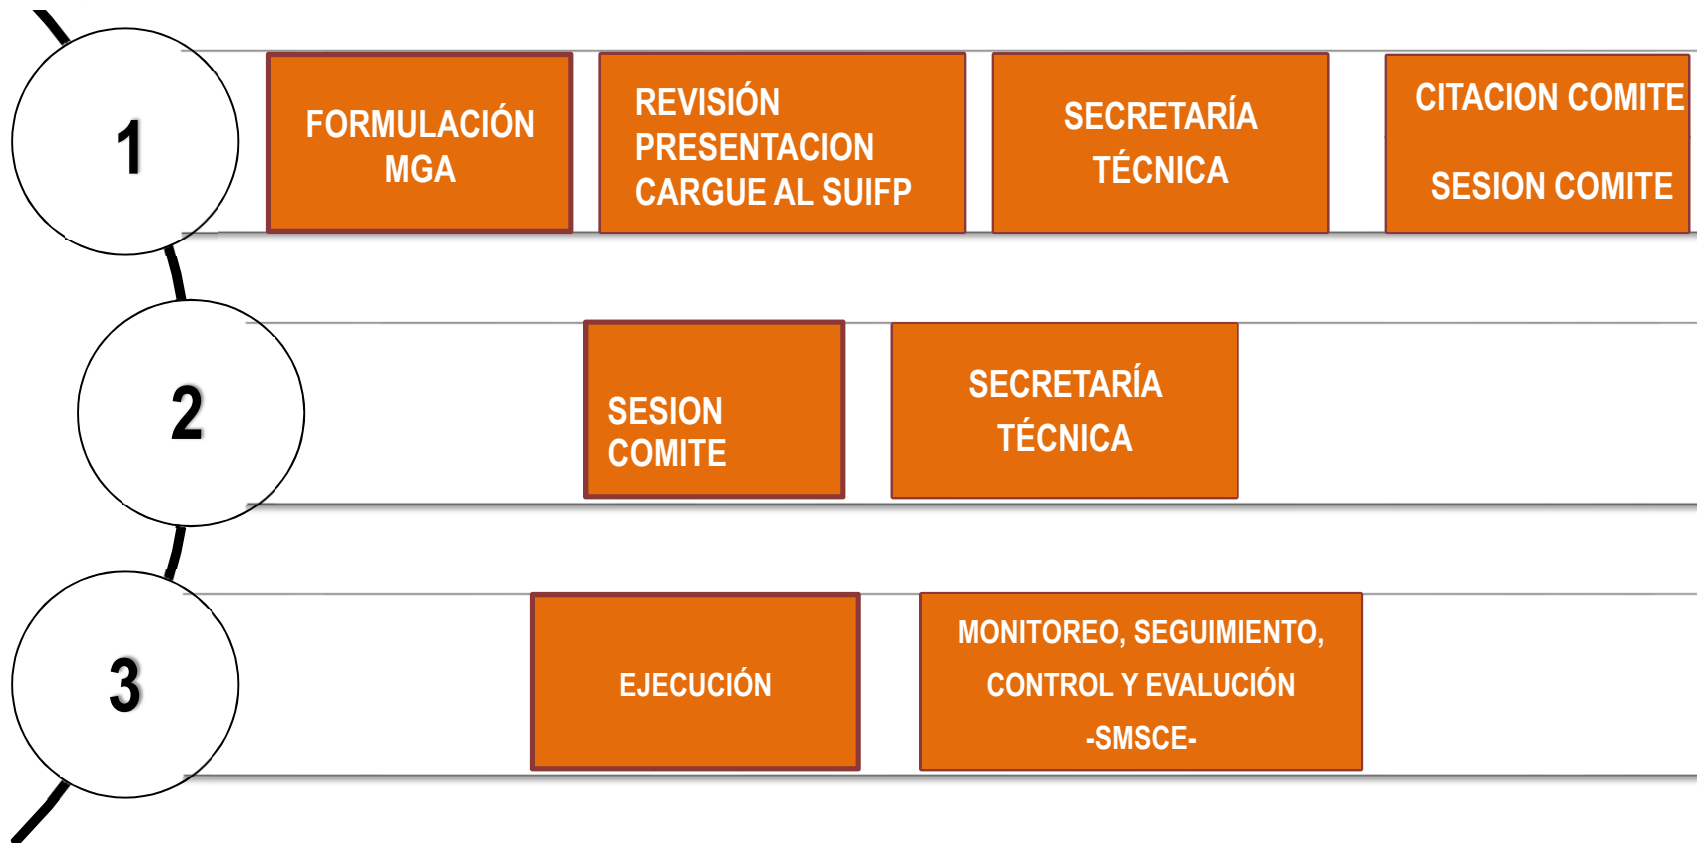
1

FORMULACIÓN MGA

REVISIÓN PRESENTACION CARGUE AL SUIFP

SECRETARÍA TÉCNICA

CITACION COMITE

SESION COMITE

2

SESION COMITE

SECRETARÍA TÉCNICA

3

EJECUCIÓN

MONITOREO, SEGUIMIENTO, CONTROL Y EVALUCIÓN -SMSCE-